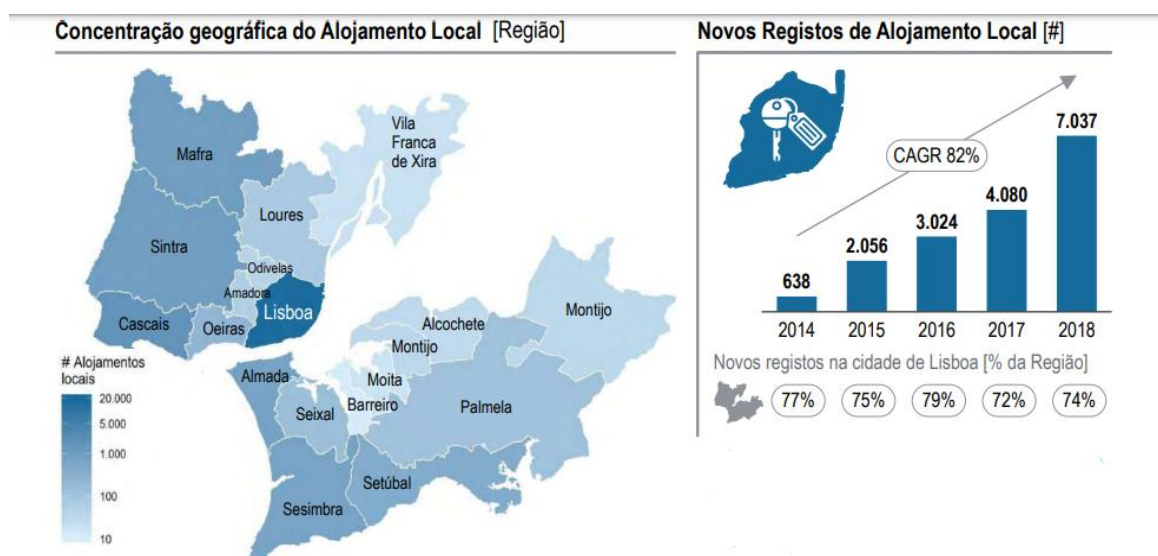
Concentração geográfica do Alojamento Local [Região]

Vila Franca de Xira
Mafra
Loures
Sintra
Odivelas
Amadora
Lisboa
Cascais
Oeiras
Alcochete
Montijo
Montijo
Moita
Almada
Seixal
Barreiro
Palmela
Setúbal
Sesimbra

# Alojamentos locais
20.000
5.000
1.000
100
10

Novos Registos de Alojamento Local [#]

CAGR 82%

| 2014 | 2015 | 2016 | 2017 | 2018 |
|---|---|---|---|---|
| 638 | 2.056 | 3.024 | 4.080 | 7.037 |

Novos registos na cidade de Lisboa [% da Região]

77% 75% 79% 72% 74%